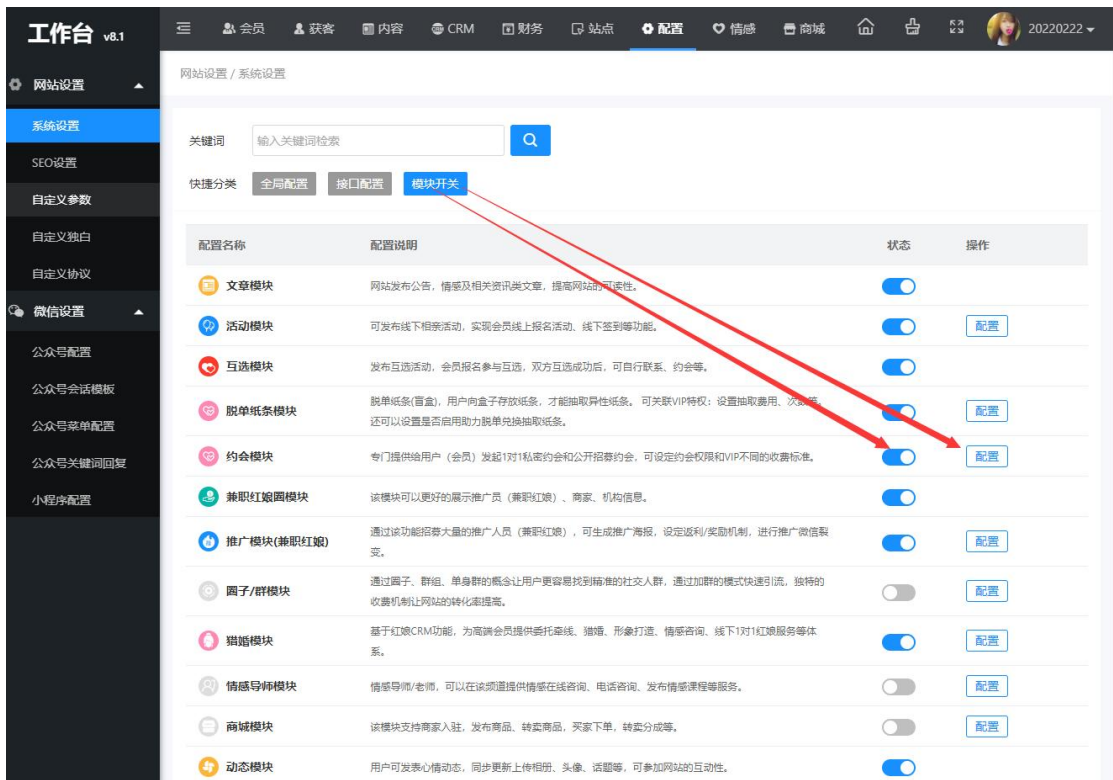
工作台 v8.1

会员 获客 内容 CRM 财务 站点 配置 情感 商城 20220222

网站设置
系统设置
SEO设置
自定义参数
自定义独白
自定义协议
微信设置
公众号配置
公众号会话模板
公众号菜单配置
公众号关键词回复
小程序配置

网站设置 / 系统设置

关键词 输入关键词检索

快捷分类 全局配置 接口配置 模块开关

| 配置名称 | 配置说明 | 状态 | 操作 |
|---|---|---|---|
| 文章模块 | 网站发布公告，情感及相关资讯类文章，提高网站的可读性。 | | |
| 活动模块 | 可发布线下相亲活动，实现会员线上报名活动，线下签到等功能。 | | 配置 |
| 互选模块 | 发布互选活动，会员报名参与互选，双方互选成功后，可自行联系、约会等。 | | |
| 脱单纸条模块 | 脱单纸条(盲盒)，用户向盒子存放纸条，才能抽取异性纸条。 可关联VIP特权：设置抽取费用、次数等，还可以设置是否启用助力脱单兑换抽取纸条。 | | 配置 |
| 约会模块 | 专门提供给用户（会员）发起1对1私密约会和公开招募约会，可设定约会权限和VIP不同的收费标准。 | | 配置 |
| 兼职红娘圈模块 | 该模块可以更好的展示推广员（兼职红娘）、商家、机构信息。 | | |
| 推广模块(兼职红娘) | 通过该功能招募大量的推广人员（兼职红娘），可生成推广海报，设定返利/奖励机制，进行推广微信裂变。 | | 配置 |
| 圈子/群模块 | 通过圈子、群组、单身群的概念让用户更容易找到精准的社交人群，通过加群的模式快速引流，独特的收费机制让网站的转化率提高。 | | 配置 |
| 猎婚模块 | 基于红娘CRM功能，为高端会员提供委托牵线、猎婚、形象打造、情感咨询、线下1对1红娘服务等体系。 | | 配置 |
| 情感导师模块 | 情感导师/老师，可以在该频道提供情感在线咨询、电话咨询、发布情感课程等服务。 | | 配置 |
| 商城模块 | 该模块支持商家入驻，发布商品、转卖商品，买家下单，转卖分成等。 | | 配置 |
| 动态模块 | 用户可发表心情动态，同步更新上传相册、头像、话题等，可参加网站的互动性。 | | |